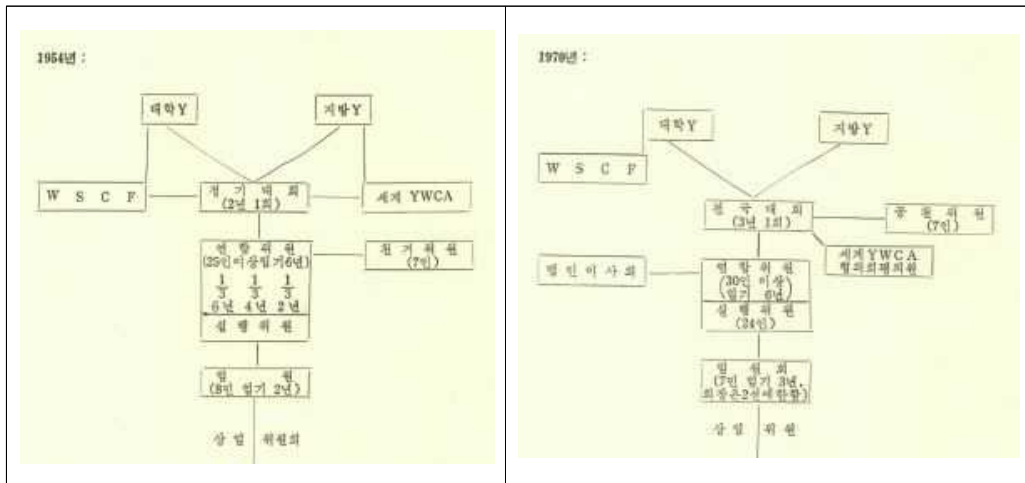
1954년 :

대학Y

지방Y

W S C F

정 기 대 회 (2년 1회)

세계 YWCA

연 합 위 원 (35인이상임기6년)

$\frac{1}{3}$ $\frac{1}{3}$ $\frac{1}{3}$

6년 4년 2년

실 행 위 원

전 거 위 원 (7인)

임 원 (8인 임기 2년)

상 임 위원회

1970년 :

대학Y

지방Y

W S C F

전 국 대 회 (3년 1회)

공 천 위 원 (7인)

세계 YWCA 협의회평의원

법 인 이 사 회

연 합 위 원 (30인 이상 임기 6년)

실 행 위 원 (24인)

임 원 회 (7인 임기 3년, 회장은2선에한함)

상 임 위 원